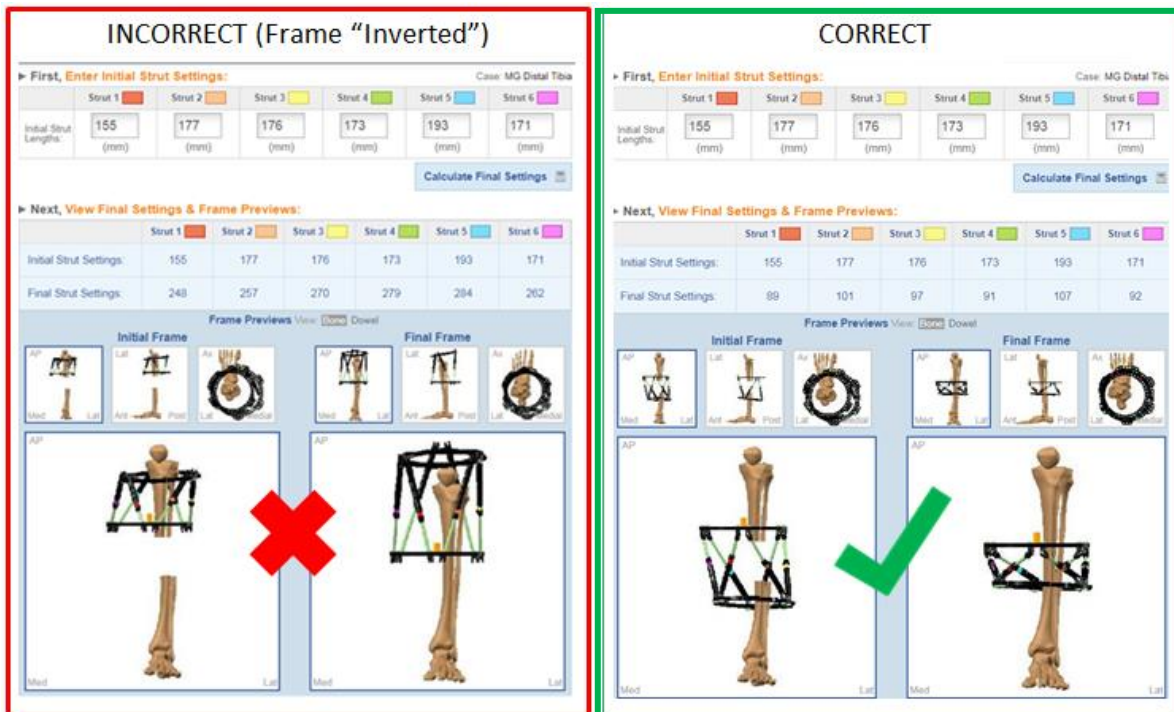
INCORRECT (Frame “Inverted”)

▸ First, Enter Initial Strut Settings:

Case: MG Distal Tibia

| | Strut 1 | Strut 2 | Strut 3 | Strut 4 | Strut 5 | Strut 6 |
|---|---|---|---|---|---|---|
| Initial Strut Lengths: | 155 (mm) | 177 (mm) | 176 (mm) | 173 (mm) | 193 (mm) | 171 (mm) |

Calculate Final Settings

▸ Next, View Final Settings & Frame Previews:

| | Strut 1 | Strut 2 | Strut 3 | Strut 4 | Strut 5 | Strut 6 |
|---|---|---|---|---|---|---|
| Initial Strut Settings: | 155 | 177 | 176 | 173 | 193 | 171 |
| Final Strut Settings: | 248 | 257 | 270 | 279 | 284 | 262 |

Frame Previews View: Bone Dowel

Initial Frame

AP Med Lat Lat Ant Post Ax Medial

Final Frame

AP Lat Ax Medial

AP

Med Lat

AP

Med Lat

CORRECT

▸ First, Enter Initial Strut Settings:

Case: MG Distal Tibia

| | Strut 1 | Strut 2 | Strut 3 | Strut 4 | Strut 5 | Strut 6 |
|---|---|---|---|---|---|---|
| Initial Strut Lengths: | 155 (mm) | 177 (mm) | 176 (mm) | 173 (mm) | 193 (mm) | 171 (mm) |

Calculate Final Settings

▸ Next, View Final Settings & Frame Previews:

| | Strut 1 | Strut 2 | Strut 3 | Strut 4 | Strut 5 | Strut 6 |
|---|---|---|---|---|---|---|
| Initial Strut Settings: | 155 | 177 | 176 | 173 | 193 | 171 |
| Final Strut Settings: | 89 | 101 | 97 | 91 | 107 | 92 |

Frame Previews View: Bone Dowel

Initial Frame

AP Med Lat Lat Ant Post Lat Medial

Final Frame

AP Med Lat Lat Ant Post Lat Medial

AP

Med

AP

Med Lat